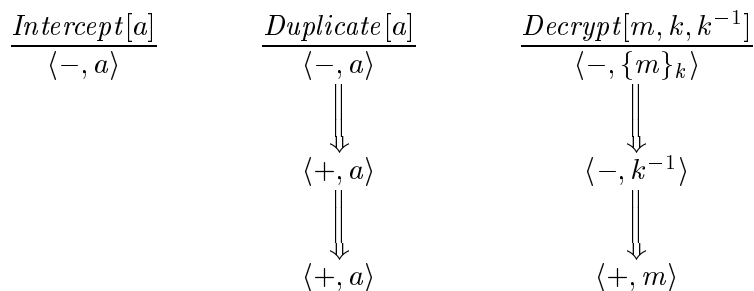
$\underline{Intercept[a]}$
$\langle -, a \rangle$

$\underline{Duplicate[a]}$
$\langle -, a \rangle$
$\Downarrow$
$\langle +, a \rangle$
$\Downarrow$
$\langle +, a \rangle$

$\underline{Decrypt[m, k, k^{-1}]}$
$\langle -, \{m\}_k \rangle$
$\Downarrow$
$\langle -, k^{-1} \rangle$
$\Downarrow$
$\langle +, m \rangle$